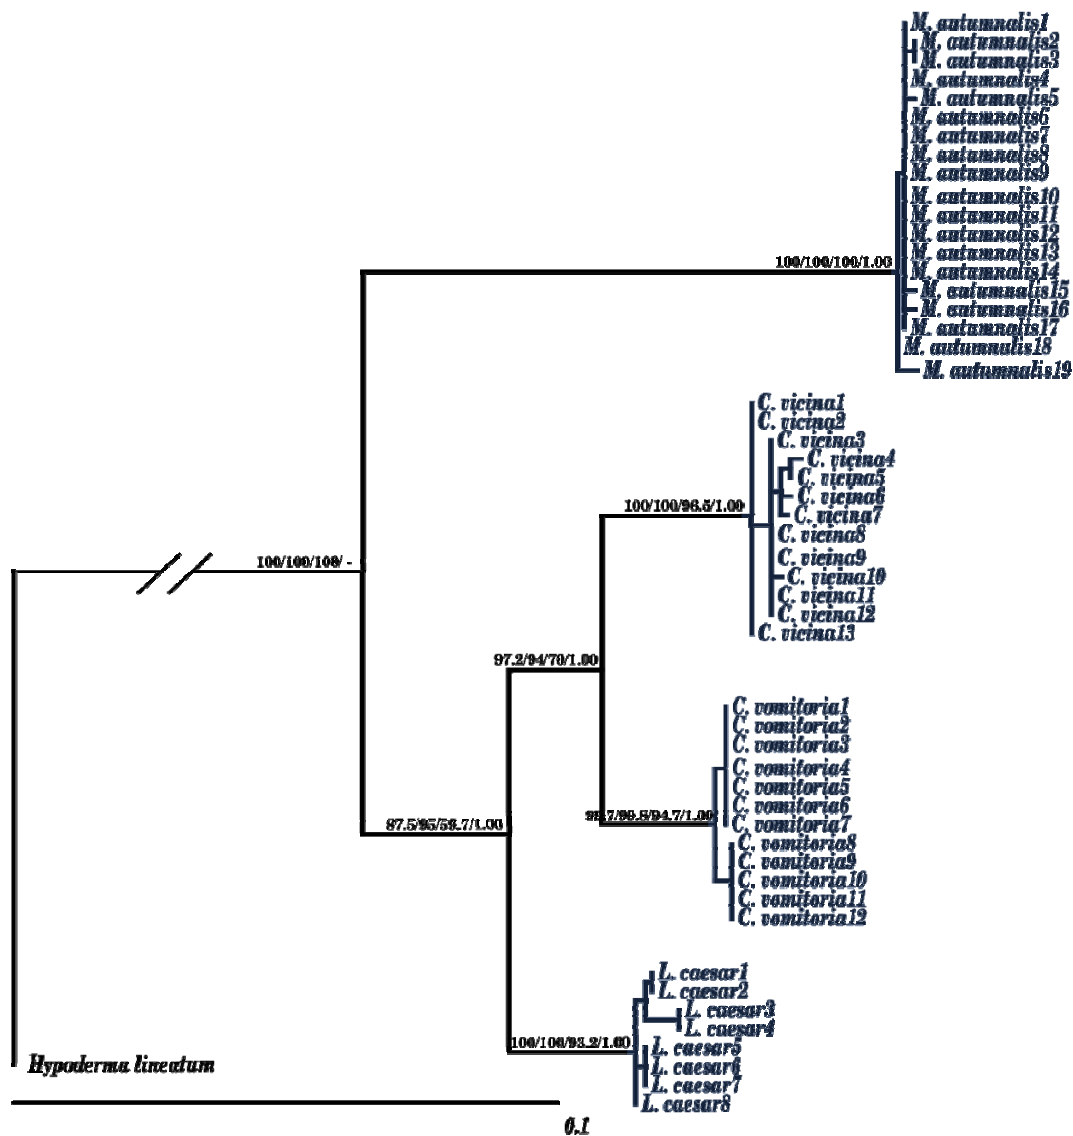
M. autumnalis1
M. autumnalis2
M. autumnalis3
M. autumnalis4
M. autumnalis5
M. autumnalis6
M. autumnalis7
M. autumnalis8
M. autumnalis9
M. autumnalis10
M. autumnalis11
M. autumnalis12
M. autumnalis13
M. autumnalis14
M. autumnalis15
M. autumnalis16
M. autumnalis17
M. autumnalis18
M. autumnalis19

100/100/100/1.00

C. vicina1
C. vicina2
C. vicina3
C. vicina4
C. vicina5
C. vicina6
C. vicina7
C. vicina8
C. vicina9
C. vicina10
C. vicina11
C. vicina12
C. vicina13

100/100/96.5/1.00

100/100/100/ -

97.2/94/70/1.00

C. vomitoria1
C. vomitoria2
C. vomitoria3
C. vomitoria4
C. vomitoria5
C. vomitoria6
C. vomitoria7
C. vomitoria8
C. vomitoria9
C. vomitoria10
C. vomitoria11
C. vomitoria12

98.7/99.5/94.7/1.00

87.5/95/56.7/1.00

L. caesar1
L. caesar2
L. caesar3
L. caesar4
L. caesar5
L. caesar6
L. caesar7
L. caesar8

100/100/93.2/1.00

Hypoderma lineatum

0.1